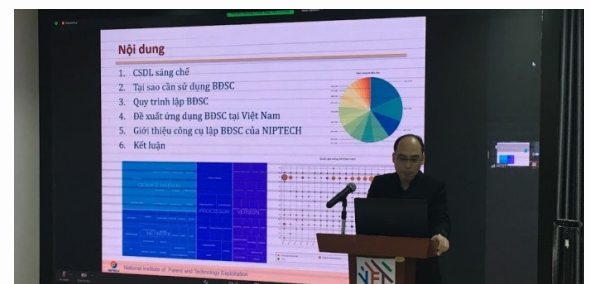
Nội dung

1. CSDL sáng chế
2. Tại sao cần sử dụng BĐSC
3. Quy trình lập BĐSC
4. Đề xuất ứng dụng BĐSC tại Việt Nam
5. Giới thiệu công cụ lập BĐSC của NIPTECH
6. Kết luận

National Institute of Patent and Technology Exploitation